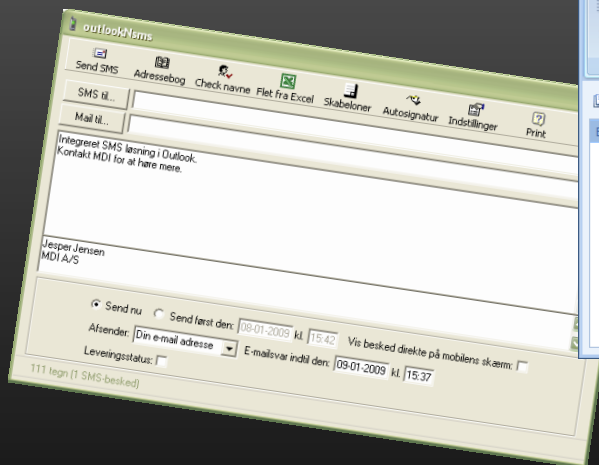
outlookNsms

Send SMS
Adressebog
Check navne
Flet fra Excel
Skabeloner
Autosignatur
Indstillinger
Print

SMS til...
Mail til...

Integreret SMS løsning i Outlook.
Kontakt MDI for at høre mere.

Jesper Jensen
MDI A/S

Send nu
Send først den: 08-01-2009 kl. 15:42
Vis besked direkte på mobilens skærm:
Afsender: Din e-mail adresse
E-mailsvar indtil den: 09-01-2009 kl. 15:37
Leveringsstatus:

111 tegn (1 SMS-besked)